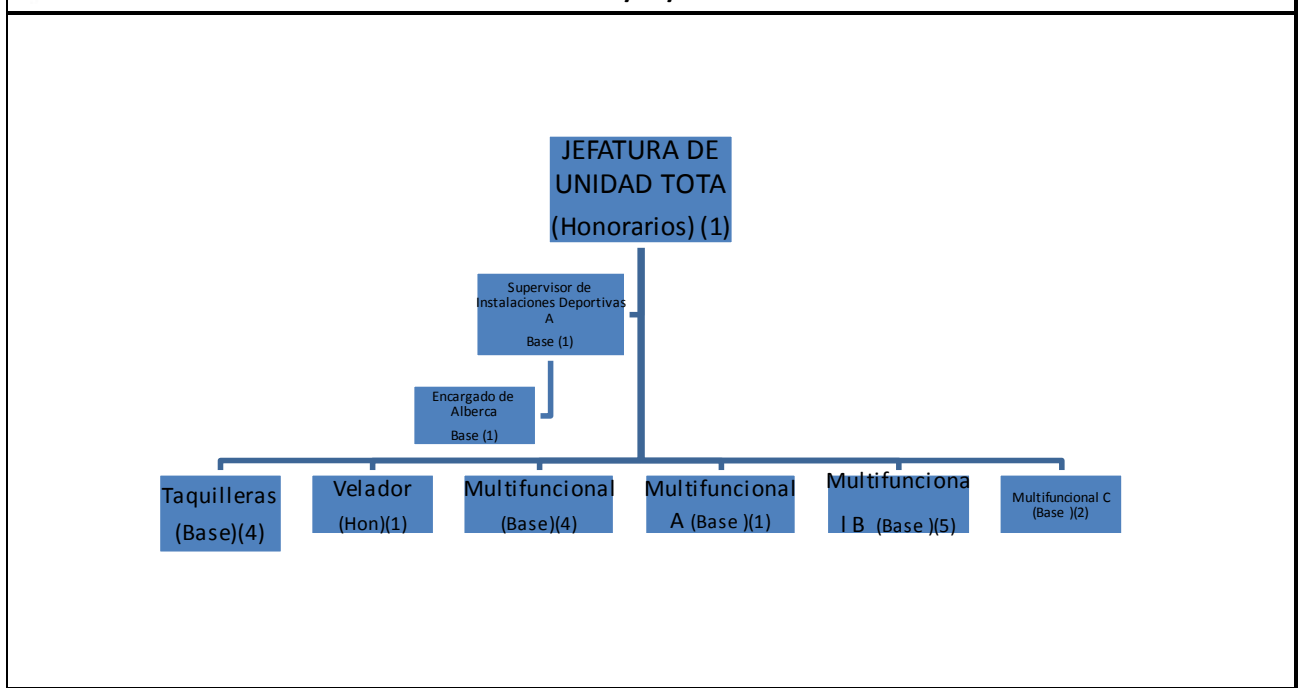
JEFATURA DE UNIDAD TOTA
(Honorarios) (1)

Supervisor de Instalaciones Deportivas A
Base (1)

Encargado de Alberca
Base (1)

Taquilleras
(Base)(4)

Velador
(Hon)(1)

Multifuncional
(Base)(4)

Multifuncional A (Base )(1)

Multifuncional B (Base )(5)

Multifuncional C
(Base )(2)